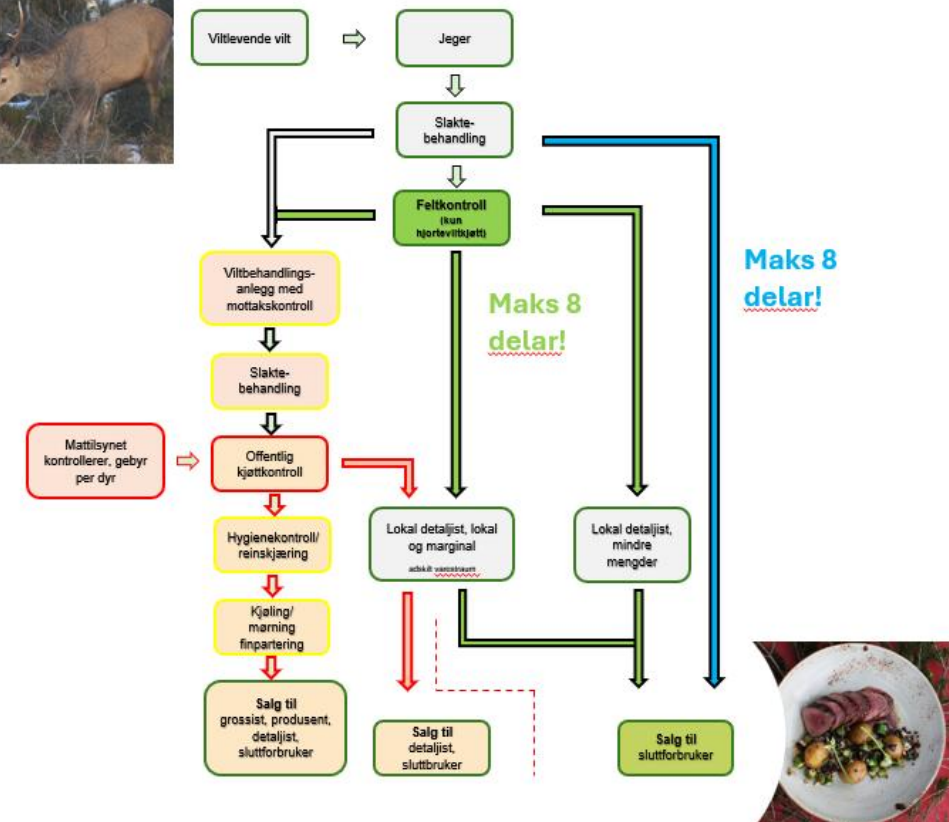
Viltlevende vilt

Jeger

Slaktebehandling

Feltkontroll
(kun hjorteviltkjøtt)

Maks 8 delar!

Maks 8 delar!

Viltbehandlingsanlegg med mottakskontroll

Slaktebehandling

Mattilsynet kontrollerer, gebyr per dyr

Offentlig kjøttkontroll

Hygienekontroll/ reinskjæring

Kjøling/ mørning finpartering

Salg til grossist, produsent, detaljist, sluttforbruker

Lokal detaljist, lokal og marginal
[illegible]

Lokal detaljist, mindre mengder

Salg til detaljist, sluttbruker

Salg til sluttforbruker